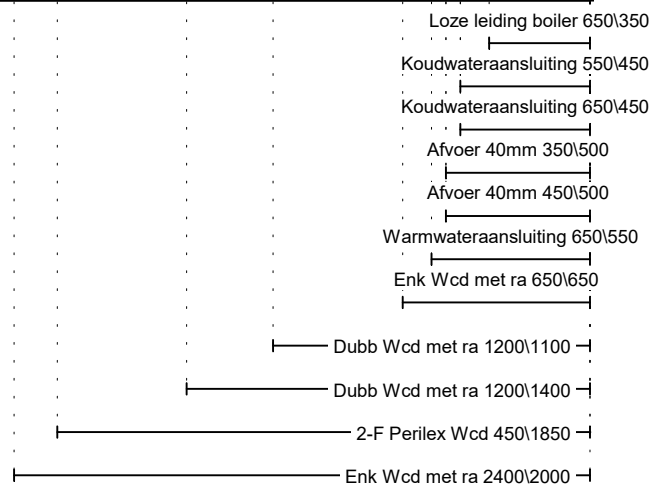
Loze leiding boiler 650\350

Koudwateraansluiting 550\450

Koudwateraansluiting 650\450

Afvoer 40mm 350\500

Afvoer 40mm 450\500

Warmwateraansluiting 650\550

Enk Wcd met ra 650\650

Dubb Wcd met ra 1200\1100

Dubb Wcd met ra 1200\1400

2-F Perilex Wcd 450\1850

Enk Wcd met ra 2400\2000